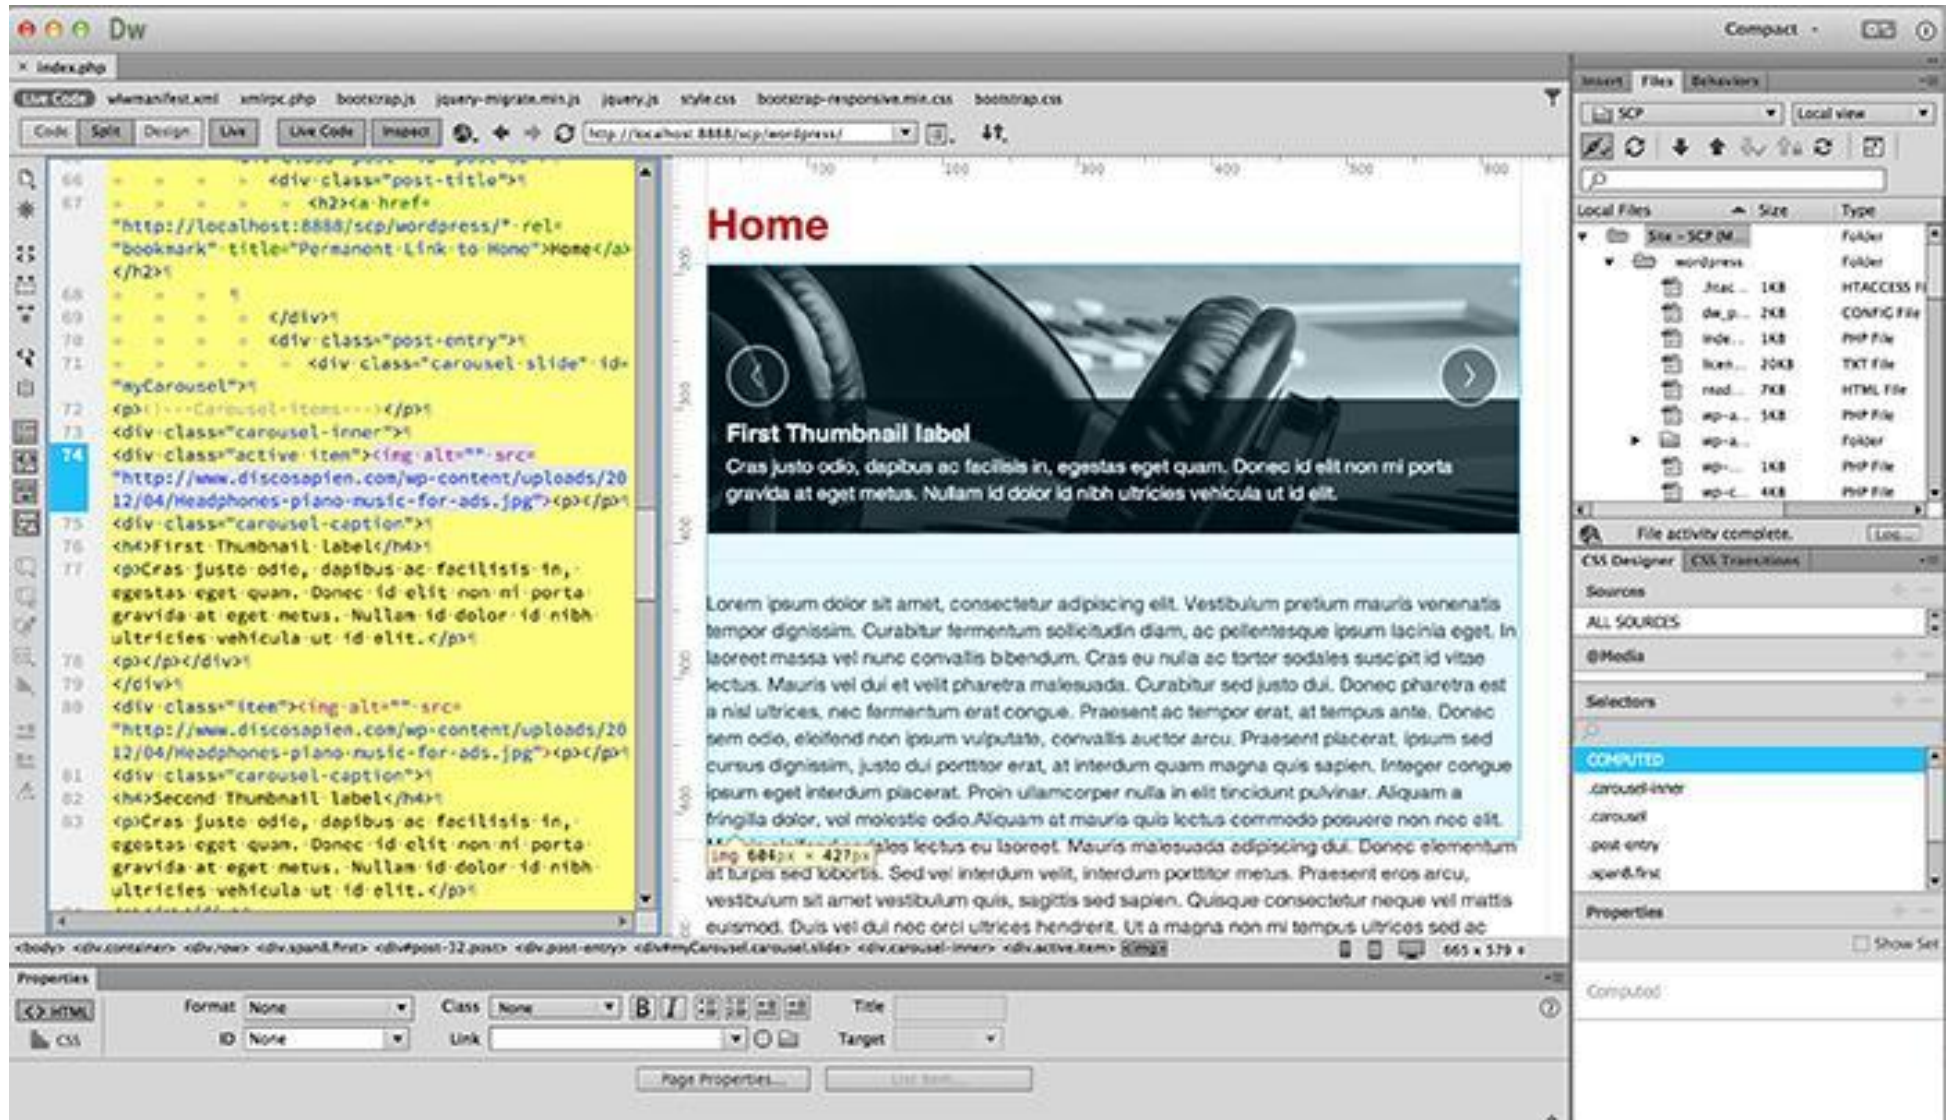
Dw

Compact

index.php

Live Code wlwmanifest.xml xmlrpc.php bootstrap.js jquery-migrate.min.js jquery.js style.css bootstrap-responsive.min.css bootstrap.css

Code Split Design Live Live Code Inspect http://localhost:8888/scp/wordpress/

66 <div class="post-title">
67 <h2><a href="http://localhost:8888/scp/wordpress/" rel="bookmark" title="Permanent Link to Home">Home</a></h2>
68
69 </div>
70 <div class="post-entry">
71 <div class="carousel slide" id="myCarousel">
72 <p><!-- Carousel items --></p>
73 <div class="carousel-inner">
74 <div class="active item"><img alt="" src="http://www.discosapien.com/wp-content/uploads/2012/04/Headphones-piano-music-for-ads.jpg"><p></p>
75 <div class="carousel-caption">
76 <h4>First Thumbnail label</h4>
77 <p>Cras justo odio, dapibus ac facilisis in, egestas eget quam. Donec id elit non mi porta gravida at eget metus. Nullam id dolor id nibh ultricies vehicula ut id elit.</p>
78 <p></p></div>
79 </div>
80 <div class="item"><img alt="" src="http://www.discosapien.com/wp-content/uploads/2012/04/Headphones-piano-music-for-ads.jpg"><p></p>
81 <div class="carousel-caption">
82 <h4>Second Thumbnail label</h4>
83 <p>Cras justo odio, dapibus ac facilisis in, egestas eget quam. Donec id elit non mi porta gravida at eget metus. Nullam id dolor id nibh ultricies vehicula ut id elit.</p>

Home

First Thumbnail label
Cras justo odio, dapibus ac facilisis in, egestas eget quam. Donec id elit non mi porta gravida at eget metus. Nullam id dolor id nibh ultricies vehicula ut id elit.

Lorem ipsum dolor sit amet, consectetur adipiscing elit. Vestibulum pretium mauris venenatis tempor dignissim. Curabitur fermentum sollicitudin diam, ac pellentesque ipsum lacinia eget. In laoreet massa vel nunc convallis bibendum. Cras eu nulla ac tortor sodales suscipit id vitae lectus. Mauris vel dui et velit pharetra malesuada. Curabitur sed justo dui. Donec pharetra est a nisl ultrices, nec fermentum erat congue. Praesent ac tempor erat, at tempus ante. Donec sem odio, eleifend non ipsum vulputate, convallis auctor arcu. Praesent placerat, ipsum sed cursus dignissim, justo dui porttitor erat, at interdum quam magna quis sapien. Integer congue ipsum eget interdum placerat. Proin ullamcorper nulla in elit tincidunt pulvinar. Aliquam a fringilla dolor, vel molestie odio.Aliquam at mauris quis lectus commodo posuere non nec elit. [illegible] lectus eu laoreet. Mauris malesuada adipiscing dui. Donec elementum at turpis sed lobortis. Sed vel interdum velit, interdum porttitor metus. Praesent eros arcu, vestibulum sit amet vestibulum quis, sagittis sed sapien. Quisque consectetur neque vel mattis euismod. Duis vel dui nec orci ultrices hendrerit. Ut a magna non mi tempus ultrices sed ac

img 604px × 427px

<body> <div.container> <div.row> <div.span8.first> <div#post-12.post> <div.post-entry> <div#myCarousel.carousel.slide> <div.carousel-inner> <div.active.item> <img>
665 x 579

Insert Files Behaviors
SCP Local view
Local Files Size Type
Site - SCP (M... Folder
wordpress Folder
.htac... 1KB HTACCESS F
de_p... 2KB CONFIG File
inde... 1KB PHP File
licen... 20KB TXT File
read... 7KB HTML File
wp-a... 5KB PHP File
wp-a... Folder
wp-... 1KB PHP File
wp-c... 4KB PHP File
File activity complete. Log...

CSS Designer CSS Transitions
Sources
ALL SOURCES
@Media
Selectors
COMPUTED
.carousel-inner
.carousel
.post-entry
.span8.first
Properties
Show Set
Computed

Properties
<> HTML Format None Class None B I Title
CSS ID None Link Target
Page Properties... List Item...